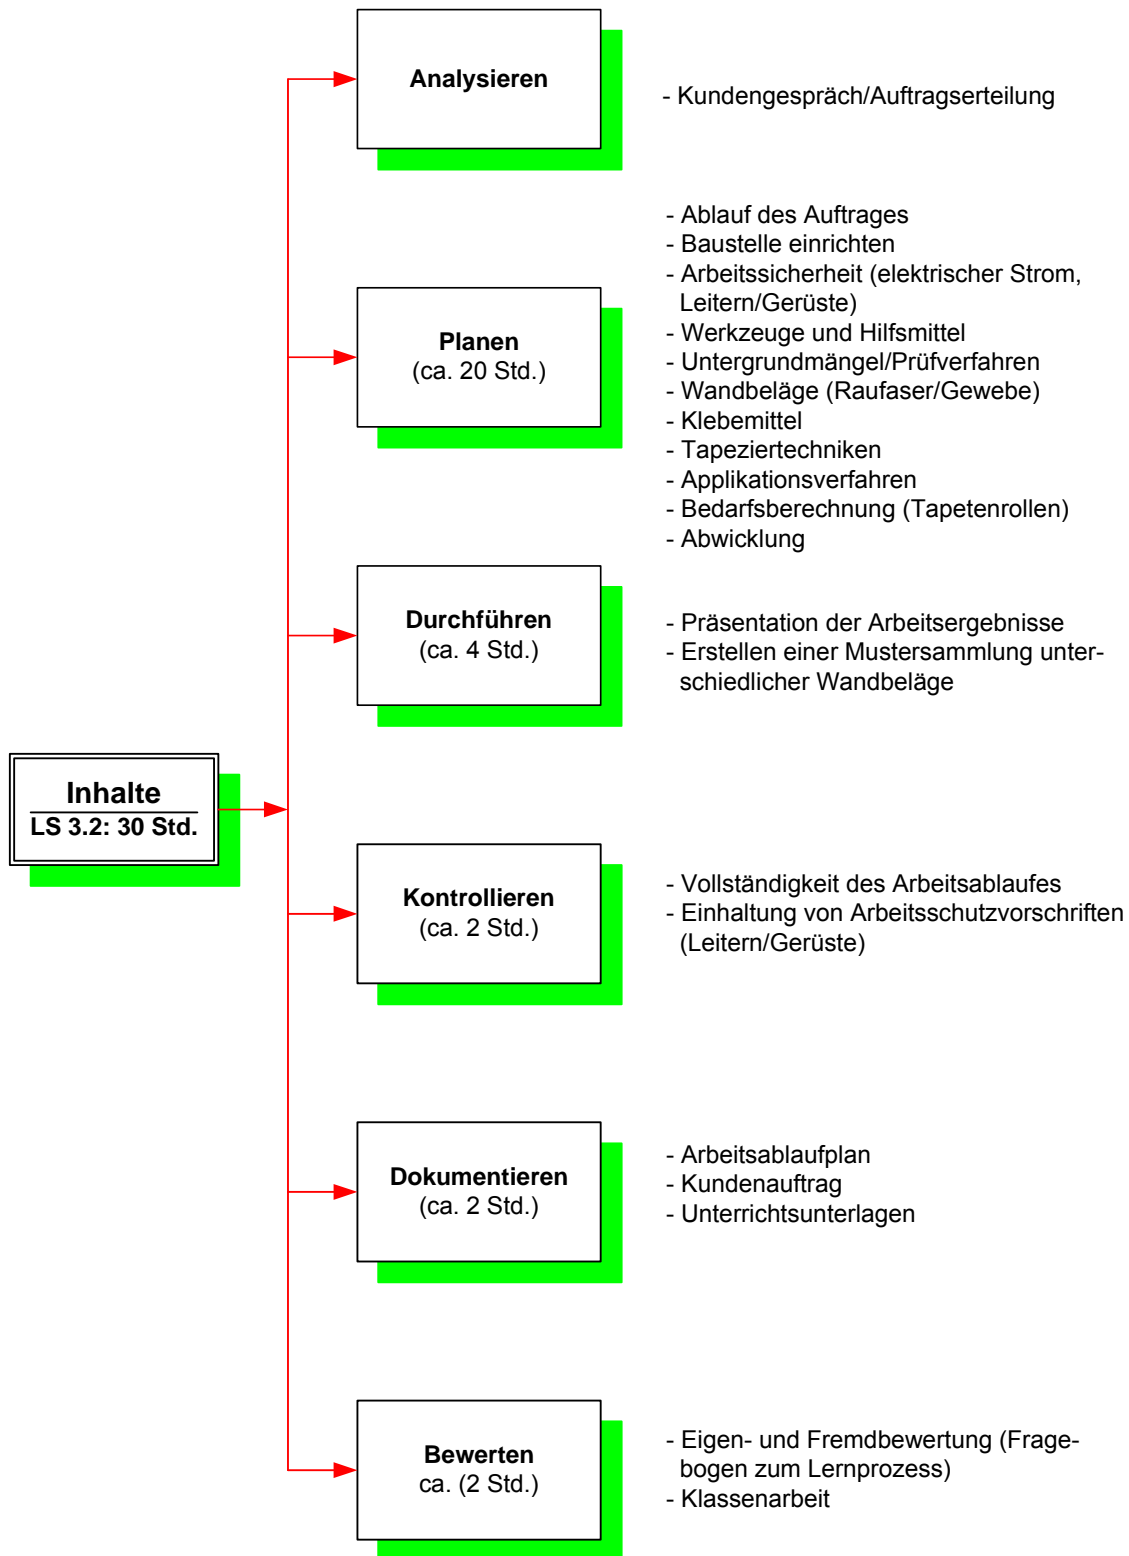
Analysieren

- Kundengespräch/Auftragserteilung

Planen
(ca. 20 Std.)

- Ablauf des Auftrages
- Baustelle einrichten
- Arbeitssicherheit (elektrischer Strom, Leitern/Gerüste)
- Werkzeuge und Hilfsmittel
- Untergrundmängel/Prüfverfahren
- Wandbeläge (Raufaser/Gewebe)
- Klebemittel
- Tapeziertechniken
- Applikationsverfahren
- Bedarfsberechnung (Tapetenrollen)
- Abwicklung

Durchführen
(ca. 4 Std.)

- Präsentation der Arbeitsergebnisse
- Erstellen einer Mustersammlung unterschiedlicher Wandbeläge

Inhalte
LS 3.2: 30 Std.

Kontrollieren
(ca. 2 Std.)

- Vollständigkeit des Arbeitsablaufes
- Einhaltung von Arbeitsschutzvorschriften (Leitern/Gerüste)

Dokumentieren
(ca. 2 Std.)

- Arbeitsablaufplan
- Kundenauftrag
- Unterrichtsunterlagen

Bewerten
ca. (2 Std.)

- Eigen- und Fremdbewertung (Fragebogen zum Lernprozess)
- Klassenarbeit